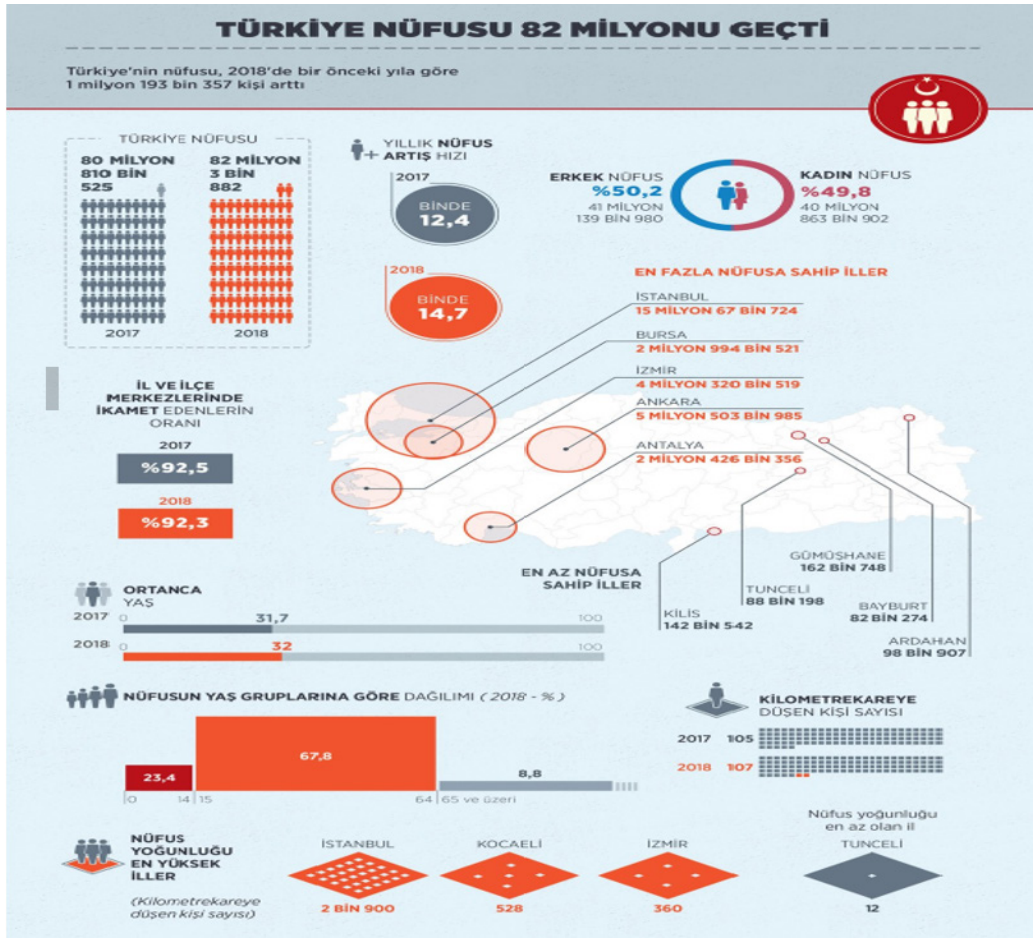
TÜRKİYE NÜFUSU 82 MİLYONU GEÇTİ

Türkiye'nin nüfusu, 2018'de bir önceki yıla göre 1 milyon 193 bin 357 kişi arttı

TÜRKİYE NÜFUSU

80 MİLYON 810 BİN 525

82 MİLYON 3 BİN 882

2017

2018

YILLIK NÜFUS ARTIŞ HIZI

2017

BİNDE 12,4

2018

BİNDE 14,7

ERKEK NÜFUS
%50,2
41 MİLYON 139 BİN 980

KADIN NÜFUS
%49,8
40 MİLYON 863 BİN 902

EN FAZLA NÜFUSA SAHİP İLLER

İSTANBUL
15 MİLYON 67 BİN 724

BURSA
2 MİLYON 994 BİN 521

İZMİR
4 MİLYON 320 BİN 519

ANKARA
5 MİLYON 503 BİN 985

ANTALYA
2 MİLYON 426 BİN 356

İL VE İLÇE MERKEZLERİNDE İKAMET EDENLERİN ORANI

2017

%92,5

2018

%92,3

EN AZ NÜFUSA SAHİP İLLER

GÜMÜŞHANE
162 BİN 748

TUNCELİ
88 BİN 198

BAYBURT
82 BİN 274

KİLİS
142 BİN 542

ARDAHAN
98 BİN 907

ORTANCA YAŞ

2017 0 31,7 100

2018 0 32 100

NÜFUSUN YAŞ GRUPLARINA GÖRE DAĞILIMI (2018 - %)

23,4

67,8

8,8

0 14 15 64 65 ve üzeri

KİLOMETREKAREYE DÜŞEN KİŞİ SAYISI

2017 105

2018 107

NÜFUS YOĞUNLUĞU EN YÜKSEK İLLER

(Kilometrekareye düşen kişi sayısı)

İSTANBUL
2 BİN 900

KOCAELİ
528

İZMİR
360

Nüfus yoğunluğu en az olan il

TUNCELİ
12